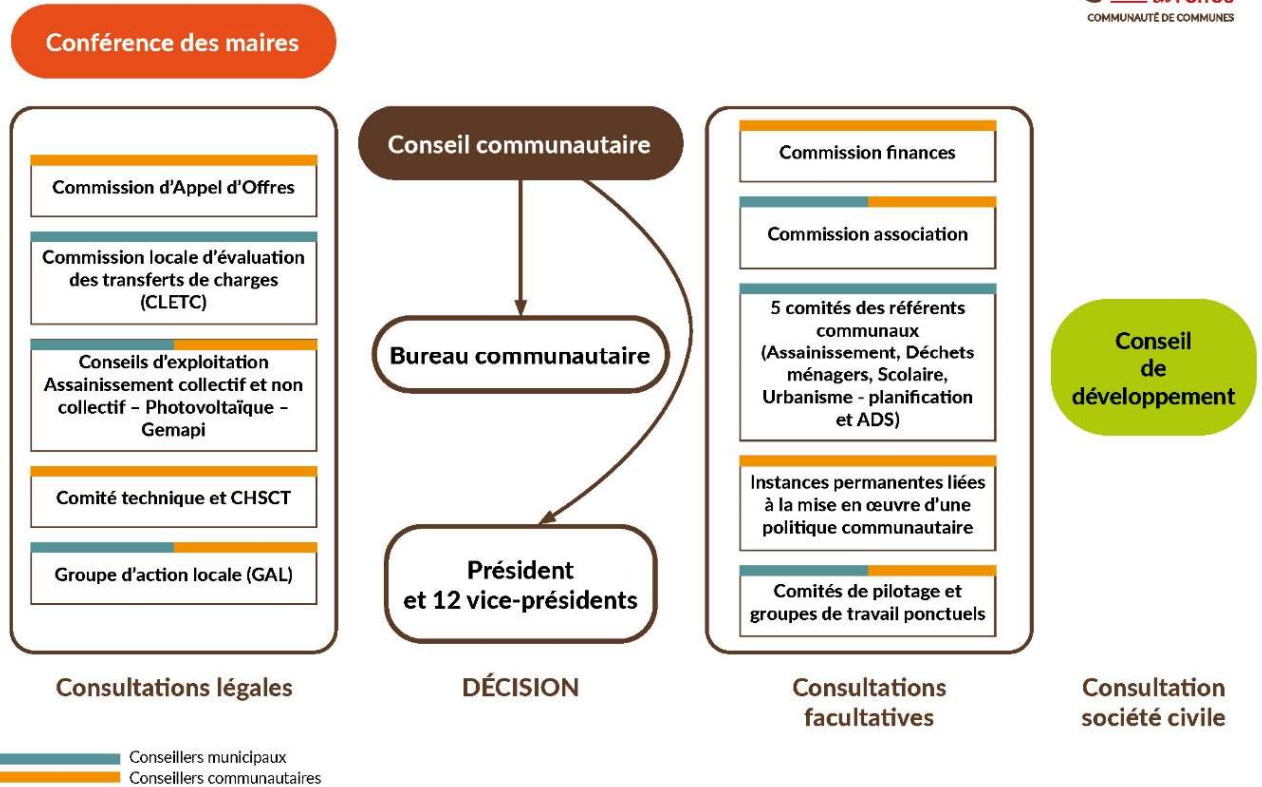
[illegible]
COMMUNAUTÉ DE COMMUNES

Conférence des maires

Commission d'Appel d'Offres

Commission locale d'évaluation des transferts de charges (CLETC)

Conseils d'exploitation Assainissement collectif et non collectif – Photovoltaïque – Gemapi

Comité technique et CHSCT

Groupe d'action locale (GAL)

Consultations légales

Conseil communautaire

Bureau communautaire

Président et 12 vice-présidents

DÉCISION

Commission finances

Commission association

5 comités des référents communaux (Assainissement, Déchets ménagers, Scolaire, Urbanisme - planification et ADS)

Instances permanentes liées à la mise en œuvre d'une politique communautaire

Comités de pilotage et groupes de travail ponctuels

Consultations facultatives

Conseil de développement

Consultation société civile

Conseillers municipaux
Conseillers communautaires